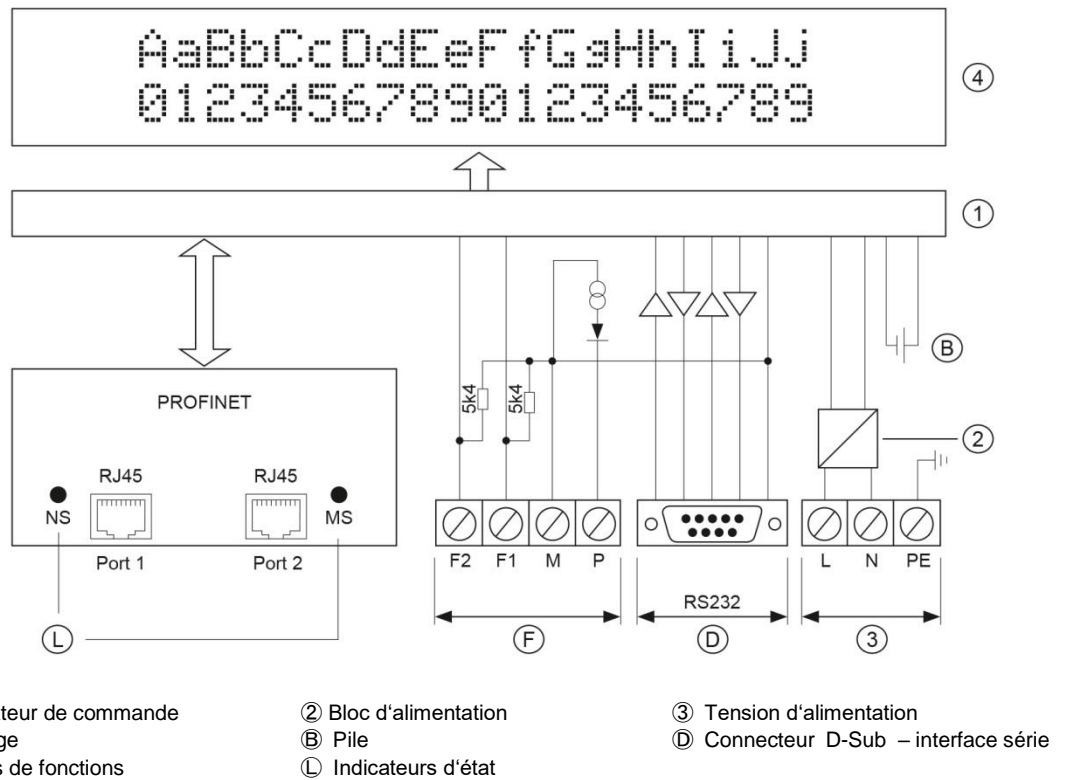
AaBbCcDdEeFfGgHhIiJj
01234567890123456789

④

①

PROFINET

NS

RJ45

Port 1

RJ45

Port 2

MS

Ⓛ

Ⓑ

5k4

5k4

②

F2 F1 M P

RS232

L N PE

Ⓕ

Ⓓ

③

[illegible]teur de commande
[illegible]ge
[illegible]s de fonctions

② Bloc d'alimentation
Ⓑ Pile
Ⓛ Indicateurs d'état

③ Tension d'alimentation
Ⓓ Connecteur D-Sub – interface série